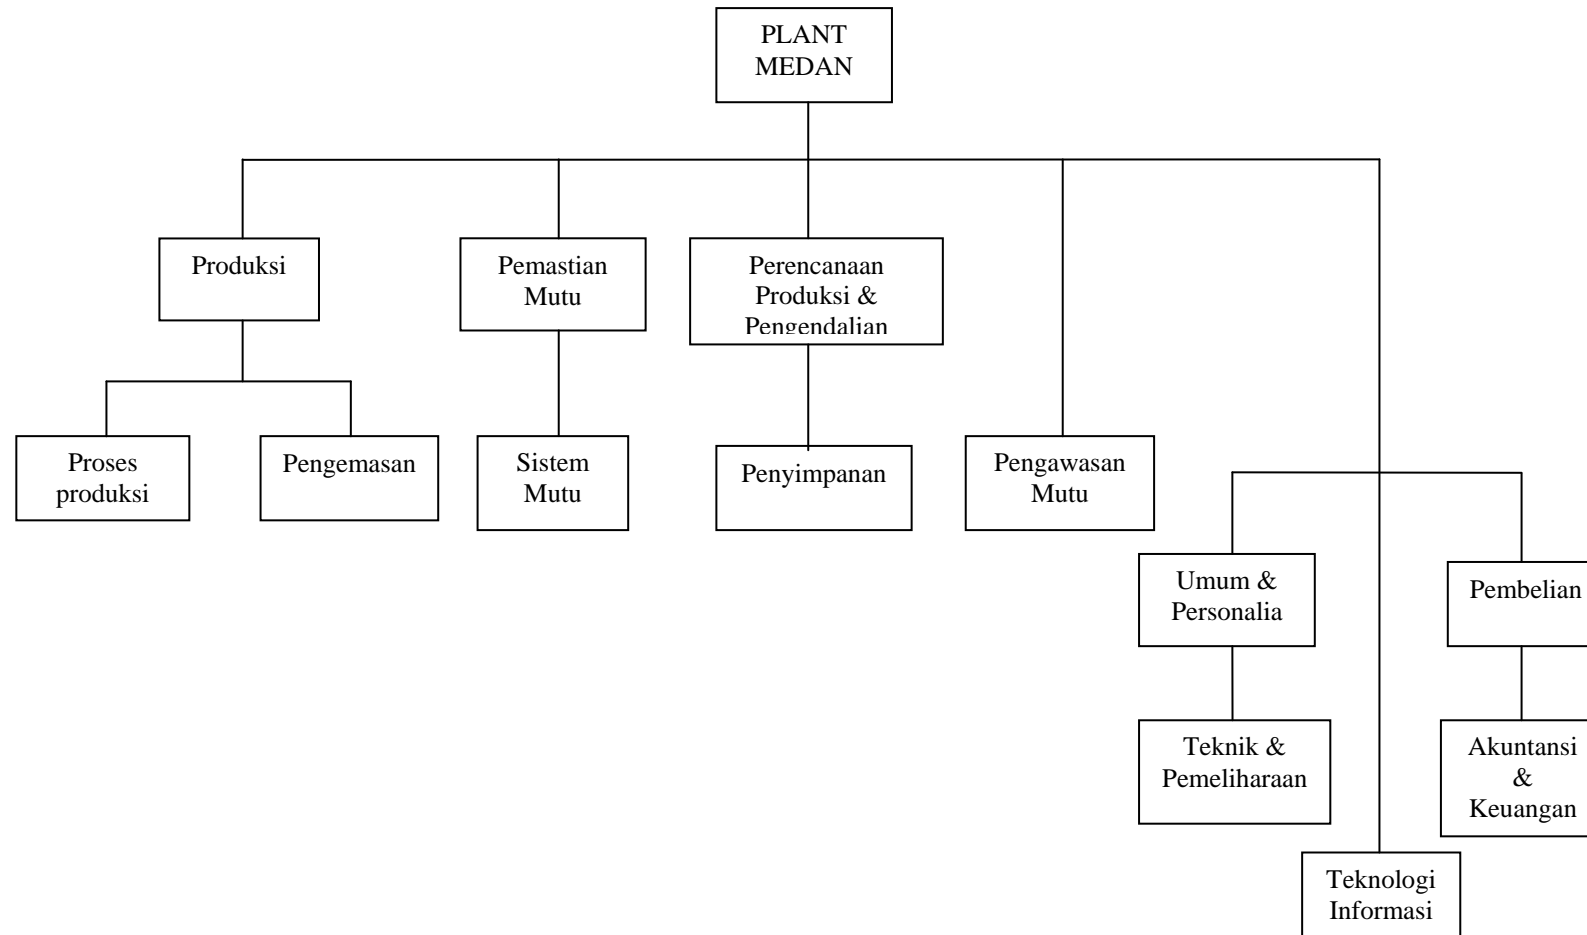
PLANT MEDAN

Produksi

Pemastian Mutu

Perencanaan Produksi & Pengendalian

Proses produksi

Pengemasan

Sistem Mutu

Penyimpanan

Pengawasan Mutu

Umum & Personalia

Pembelian

Teknik & Pemeliharaan

Akuntansi & Keuangan

Teknologi Informasi